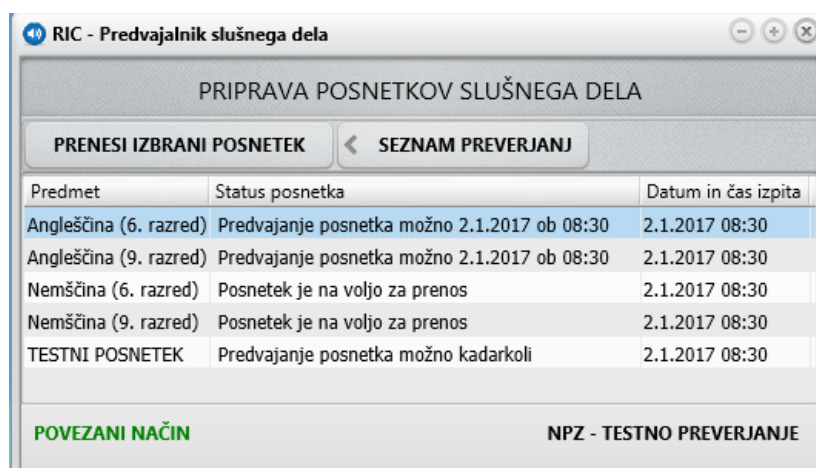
RIC - Predvajalnik slušnega dela

PRIPRAVA POSNETKOV SLUŠNEGA DELA

PRENESI IZBRANI POSNETEK

SEZNAM PREVERJANJ

| Predmet | Status posnetka | Datum in čas izpita |
|---|---|---|
| Angleščina (6. razred) | Predvajanje posnetka možno 2.1.2017 ob 08:30 | 2.1.2017 08:30 |
| Angleščina (9. razred) | Predvajanje posnetka možno 2.1.2017 ob 08:30 | 2.1.2017 08:30 |
| Nemščina (6. razred) | Posnetek je na voljo za prenos | 2.1.2017 08:30 |
| Nemščina (9. razred) | Posnetek je na voljo za prenos | 2.1.2017 08:30 |
| TESTNI POSNETEK | Predvajanje posnetka možno kadarkoli | 2.1.2017 08:30 |

POVEZANI NAČIN

NPZ - TESTNO PREVERJANJE